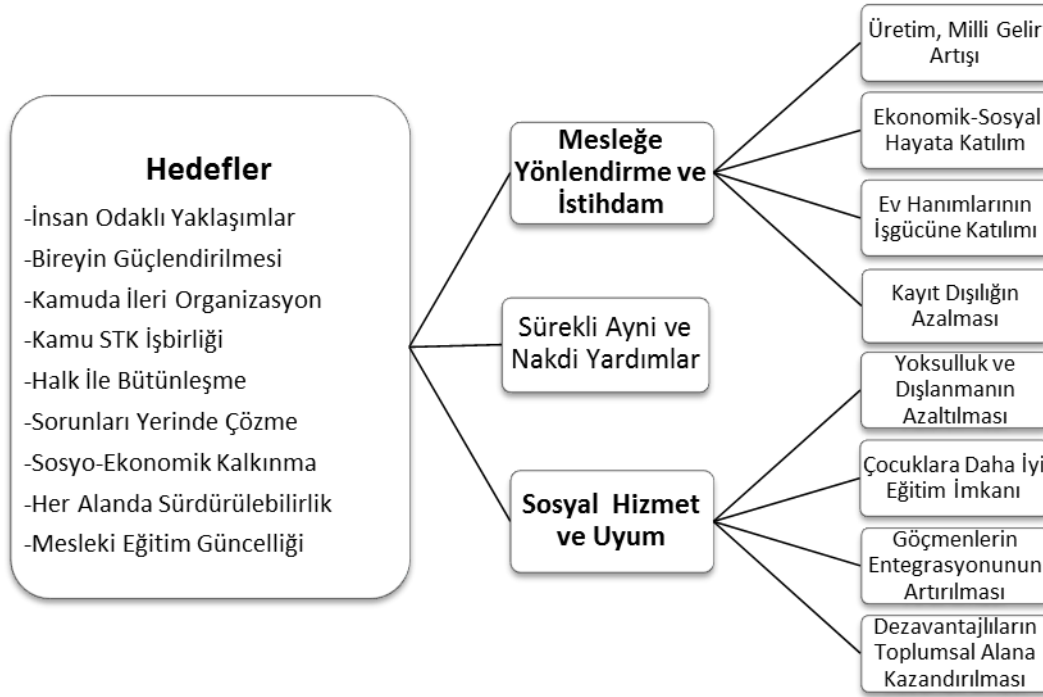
Hedefler

-İnsan Odaklı Yaklaşımlar
-Bireyin Güçlendirilmesi
-Kamuda İleri Organizasyon
-Kamu STK İşbirliği
-Halk İle Bütünleşme
-Sorunları Yerinde Çözme
-Sosyo-Ekonomik Kalkınma
-Her Alanda Sürdürülebilirlik
-Mesleki Eğitim Güncelliği

Mesleğe Yönlendirme ve İstihdam

Sürekli Ayni ve Nakdi Yardımlar

Sosyal Hizmet ve Uyum

Üretim, Milli Gelir Artışı

Ekonomik-Sosyal Hayata Katılım

Ev Hanımlarının İşgücüne Katılımı

Kayıt Dışılığın Azalması

Yoksulluk ve Dışlanmanın Azaltılması

Çocuklara Daha İyi Eğitim İmkanı

Göçmenlerin Entegrasyonunun Artırılması

Dezavantajlıların Toplumsal Alana Kazandırılması